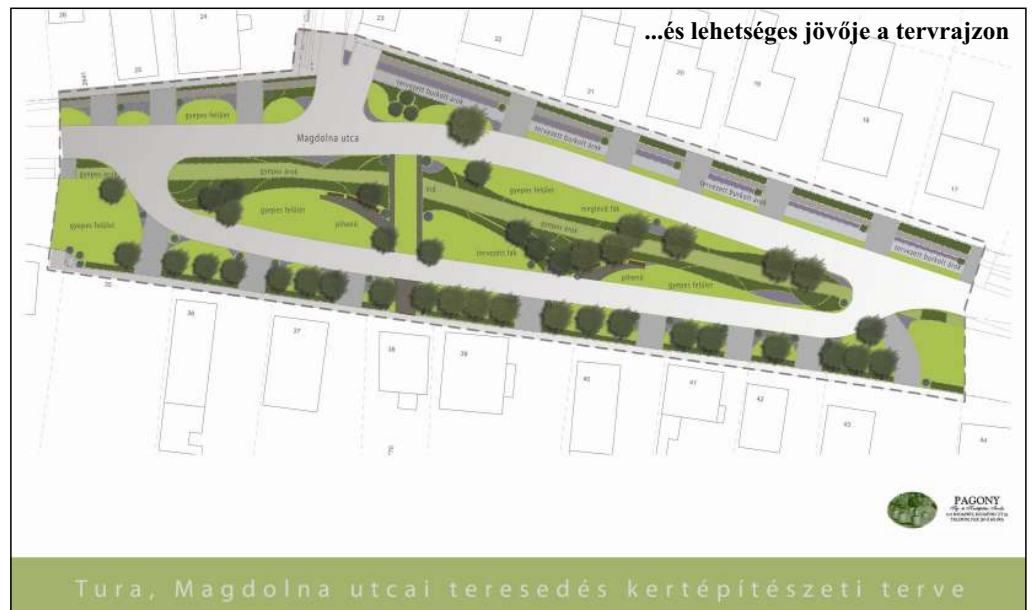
...és lehetséges jövője a tervrajzon

26
24
25
23
22
21
20
19
18
17
30
36
37
38
39
40
41
42
43
44

Magdolna utca
gyepes felület
tervezett burkolt árok
gyepes árok
pihenő
híd
meglevő fák
tervezett fák

PAGONY

Tura, Magdolna utcai teresedés kertépítészeti terve